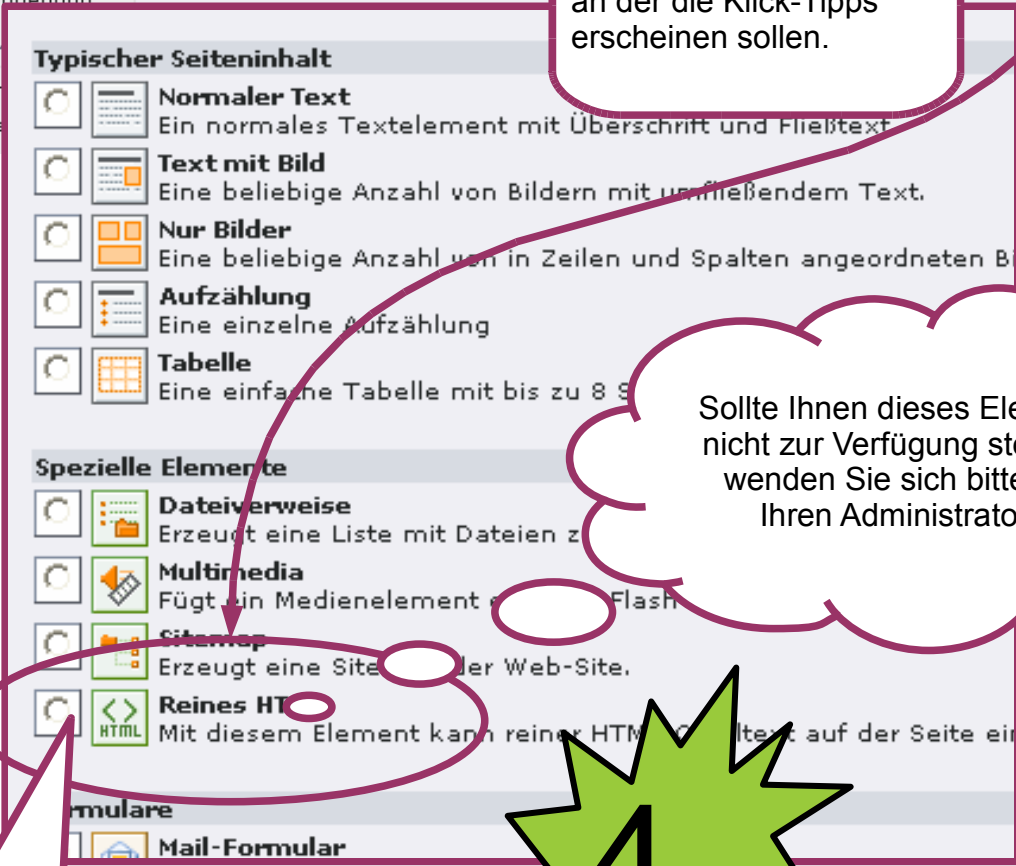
an der die Klick-Tipps erscheinen sollen.

Typischer Seiteninhalt

Normaler Text
Ein normales Textelement mit Überschrift und Fließtext

Text mit Bild
Eine beliebige Anzahl von Bildern mit umfließendem Text.

Nur Bilder
Eine beliebige Anzahl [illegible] in Zeilen und Spalten angeordneten Bi

Aufzählung
Eine einzelne Aufzählung

Tabelle
Eine einfache Tabelle mit bis zu 8 S

Sollte Ihnen dieses Ele nicht zur Verfügung st wenden Sie sich bitte Ihren Administrato

Spezielle Elemente

Dateiverweise
Erzeugt eine Liste mit Dateien z

Multimedia
Fügt ein Medienelement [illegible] Flash

Sitemap
Erzeugt eine Site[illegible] der Web-Site.

Reines HT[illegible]
Mit diesem Element kann reiner HTM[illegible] auf der Seite ei

rmulare

Mail-Formular